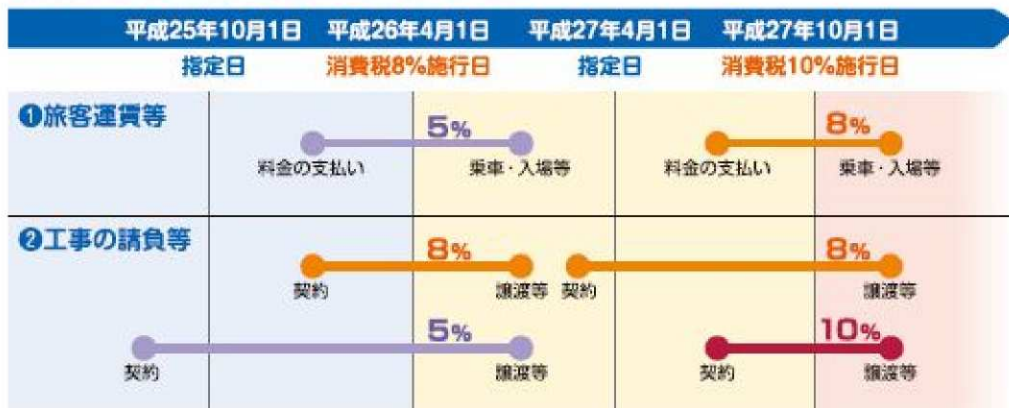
平成25年10月1日 平成26年4月1日 平成27年4月1日 平成27年10月1日

指定日 消費税8%施行日 指定日 消費税10%施行日

❶旅客運賃等

5%

料金の支払い 乗車・入場等

8%

料金の支払い 乗車・入場等

❷工事の請負等

8%

契約 譲渡等

契約 8% 譲渡等

5%

契約 譲渡等

10%

契約 譲渡等